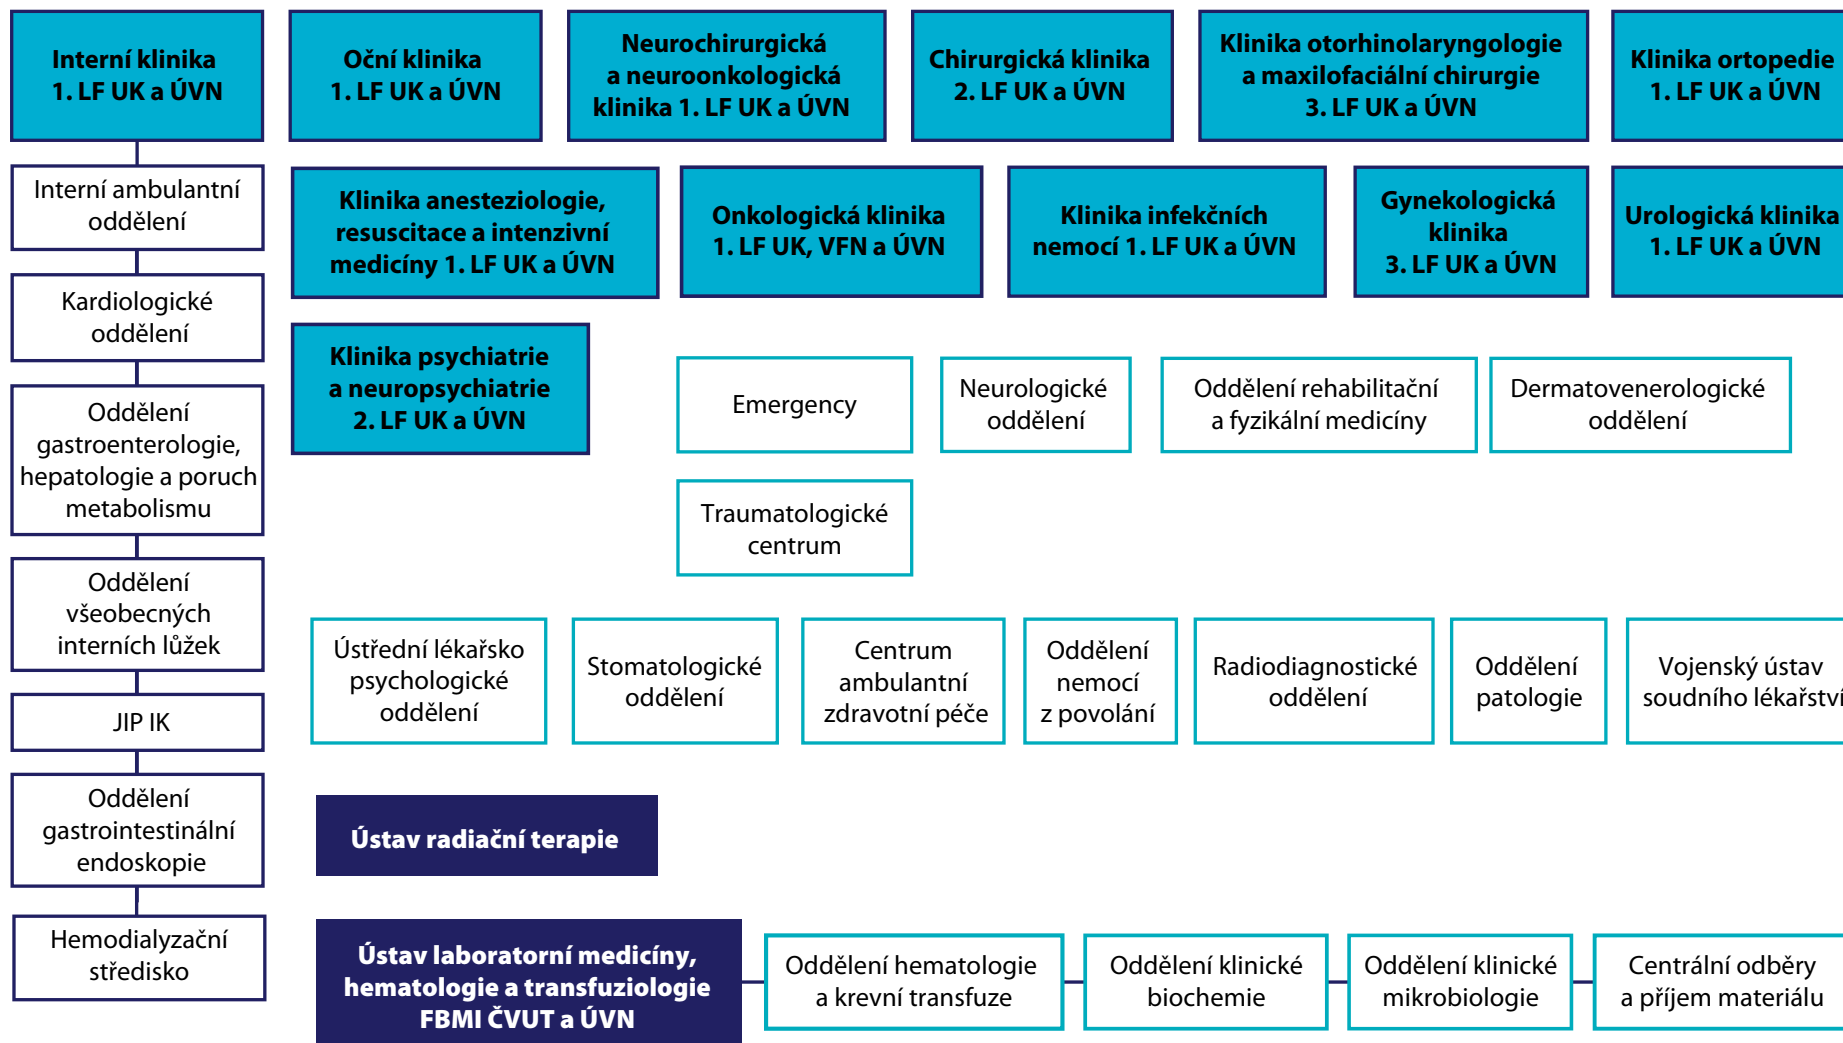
Interní klinika 1. LF UK a ÚVN

Oční klinika 1. LF UK a ÚVN

Neurochirurgická a neuroonkologická klinika 1. LF UK a ÚVN

Chirurgická klinika 2. LF UK a ÚVN

Klinika otorhinolaryngologie a maxilofaciální chirurgie 3. LF UK a ÚVN

Klinika ortopedie 1. LF UK a ÚVN

Interní ambulantní oddělení

Kardiologické oddělení

Oddělení gastroenterologie, hepatologie a poruch metabolismu

Oddělení všeobecných interních lůžek

JIP IK

Oddělení gastrointestinální endoskopie

Hemodialyzační středisko

Klinika anesteziologie, resuscitace a intenzivní medicíny 1. LF UK a ÚVN

Onkologická klinika 1. LF UK, VFN a ÚVN

Klinika infekčních nemocí 1. LF UK a ÚVN

Gynekologická klinika 3. LF UK a ÚVN

Urologická klinika 1. LF UK a ÚVN

Klinika psychiatrie a neuropsychiatrie 2. LF UK a ÚVN

Emergency

Neurologické oddělení

Oddělení rehabilitační a fyzikální medicíny

Dermatovenerologické oddělení

Traumatologické centrum

Ústřední lékařsko psychologické oddělení

Stomatologické oddělení

Centrum ambulantní zdravotní péče

Oddělení nemocí z povolání

Radiodiagnostické oddělení

Oddělení patologie

Vojenský ústav soudního lékařství

Ústav radiační terapie

Ústav laboratorní medicíny, hematologie a transfuziologie FBMI ČVUT a ÚVN

Oddělení hematologie a krevní transfuze

Oddělení klinické biochemie

Oddělení klinické mikrobiologie

Centrální odběry a příjem materiálu